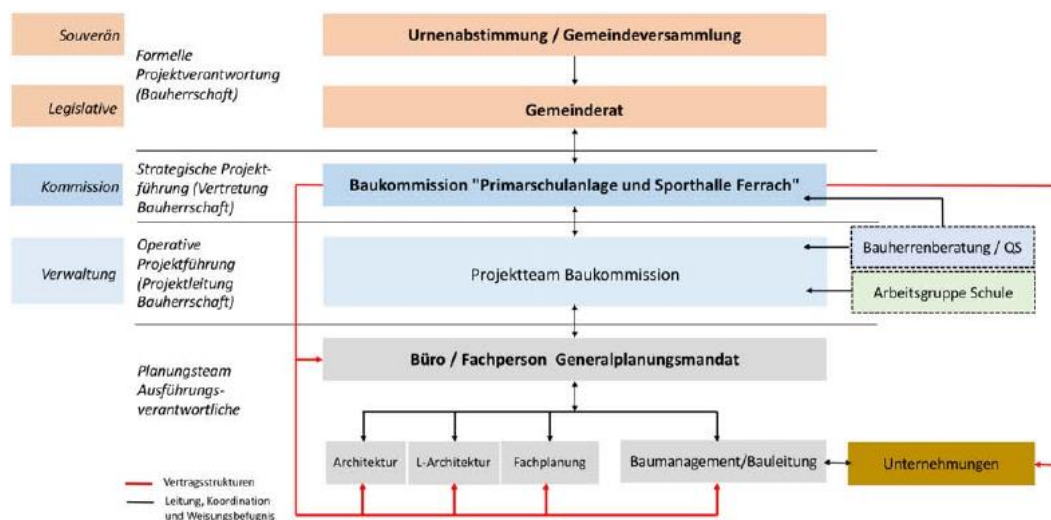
Souverän

Formelle Projektverantwortung (Bauherrschaft)

Urnenabstimmung / Gemeindeversammlung

Legislative

Gemeinderat

Kommission

Strategische Projektführung (Vertretung Bauherrschaft)

Baukommission "Primarschulanlage und Sporthalle Ferrach"

Verwaltung

Operative Projektführung (Projektleitung Bauherrschaft)

Projektteam Baukommission

Bauherrenberatung / QS

Arbeitsgruppe Schule

Planungsteam Ausführungsverantwortliche

Büro / Fachperson Generalplanungsmandat

Architektur

L-Architektur

Fachplanung

Baumanagement/Bauleitung

Unternehmungen

Vertragsstrukturen

Leitung, Koordination und Weisungsbefugnis